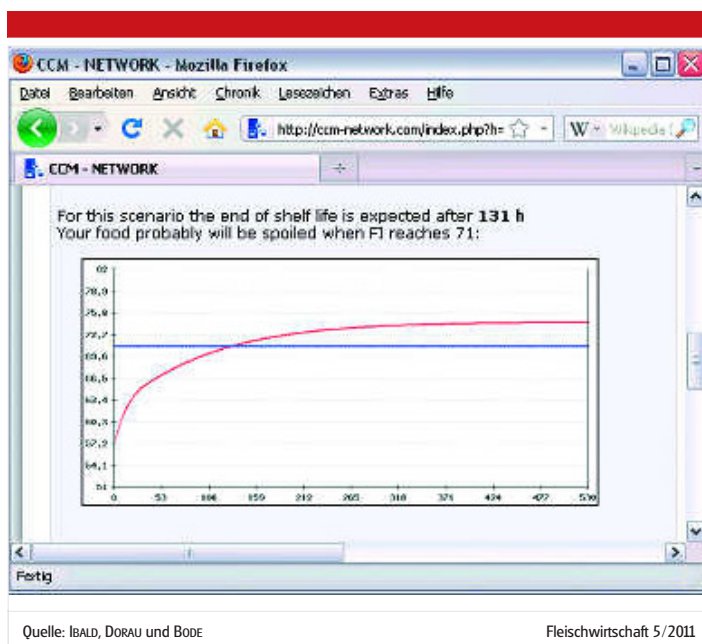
CCM - NETWORK - Mozilla Firefox

Datei Bearbeiten Ansicht Chronik Lesezeichen Extras Hilfe

http://ccm-network.com/index.php?h=

W Wikipedia

CCM - NETWORK

For this scenario the end of shelf life is expected after **131 h**
Your food probably will be spoiled when FI reaches 71:

82
78,9
75,8
72,7
69,6
66,5
63,4
60,3
57,2
54,1
51

0 53 106 159 212 265 318 371 424 477 530

Fertig

Quelle: Ibald, Dorau und Bode

Fleischwirtschaft 5/2011